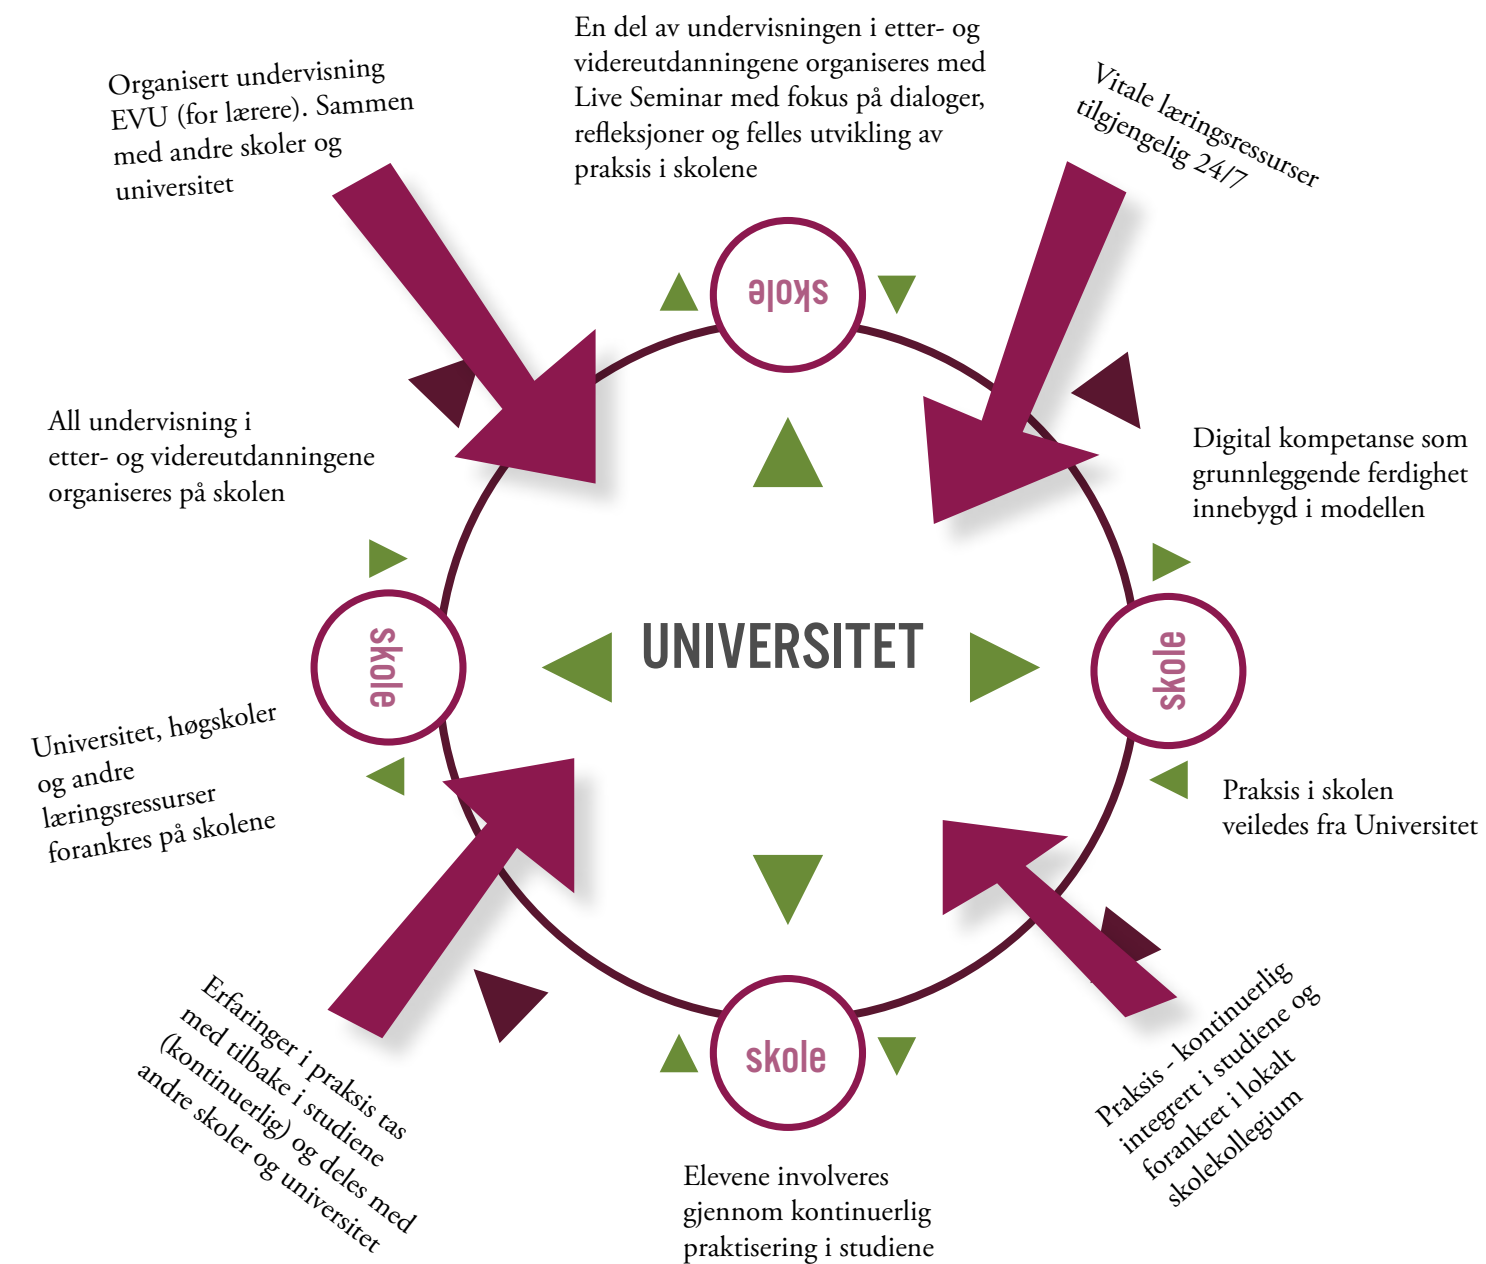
Organisert undervisning EVU (for lærere). Sammen med andre skoler og universitet

En del av undervisningen i etter- og videreutdanningene organiseres med Live Seminar med fokus på dialoger, refleksjoner og felles utvikling av praksis i skolene

Vitale læringsressurser tilgjengelig 24/7

skole

All undervisning i etter- og videreutdanningene organiseres på skolen

Digital kompetanse som grunnleggende ferdighet innebygd i modellen

skole

UNIVERSITET

skole

Universitet, høgskoler og andre læringsressurser forankres på skolene

Praksis i skolen veiledes fra Universitet

skole

Erfaringer i praksis tas med tilbake i studiene (kontinuerlig) og deles med andre skoler og universitet

Praksis - kontinuerlig integert i studiene og forankret i lokalt skolekollegium

Elevene involveres gjennom kontinuerlig praktisering i studiene